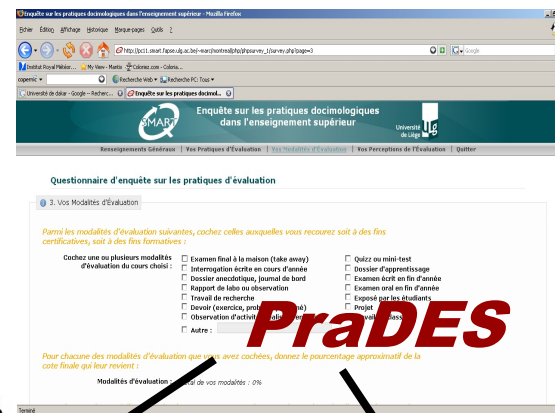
Enquête sur les pratiques docimologiques dans l'enseignement supérieur - Mozilla Firefox

Fichier Édition Affichage Historique Marque-pages Outils ?

http://pc11.smart.fapse.ulg.ac.be/~marc/montreal/php/phpsurvey_1/survey.php?page=3

Google

Institut Royal Météor... My View - Mattéo Colorisez.com - Coloria...

copernic Recherche Web Recherche PC: Tous

Université de dakar - Google -- Recherc... Enquête sur les pratiques docimol...

SMART

Enquête sur les pratiques docimologiques dans l'enseignement supérieur

Université de Liège

Renseignements Généraux | Vos Pratiques d'Évaluation | Vos Modalités d'Évaluation | Vos Perceptions de l'Évaluation | Quitter

Questionnaire d'enquête sur les pratiques d'évaluation

3. Vos Modalités d'Évaluation

Parmi les modalités d'évaluation suivantes, cochez celles auxquelles vous recourez soit à des fins certificatives, soit à des fins formatives :

Cochez un ou plusieurs modalités d'évaluation du cours choisi :

Examen final à la maison (take away)
Interrogation écrite en cours d'année
Dossier anecdotique, journal de bord
Rapport de labo ou observation
Travail de recherche
Devoir (exercice, prob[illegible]é)
Observation d'activit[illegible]
Autre :

Quizz ou mini-test
Dossier d'apprentissage
Examen écrit en fin d'année
Examen oral en fin d'année
Exposé par les étudiants
Projet
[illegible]vail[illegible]lasse

PraDES

Pour chacune des modalités d'évaluation que v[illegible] avez cochées, donnez le pourcentage approximatif de la cote finale qui leur revient :

Modalités d'évaluation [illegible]tal de vos modalités : 0%

Terminé